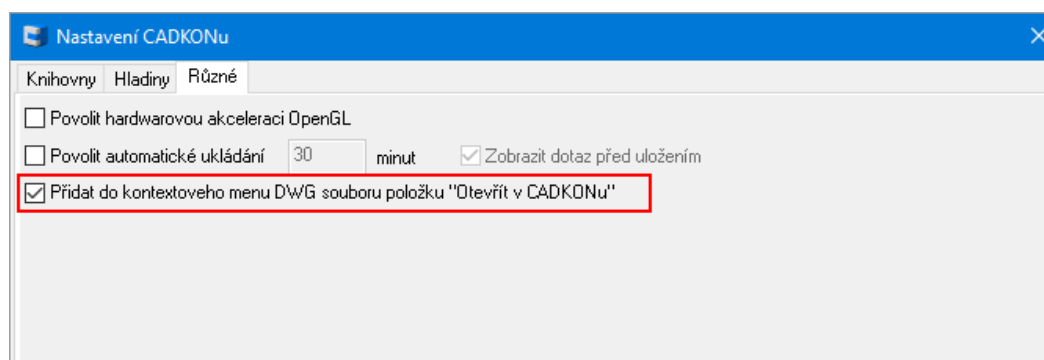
Nastavení CADKONu

Knihovny Hladiny Různé

Povolit hardwarovou akceleraci OpenGL

Povolit automatické ukládání 30 minut Zobrazit dotaz před uložením

Přidat do kontextoveho menu DWG souboru položku "Otevřít v CADKONu"